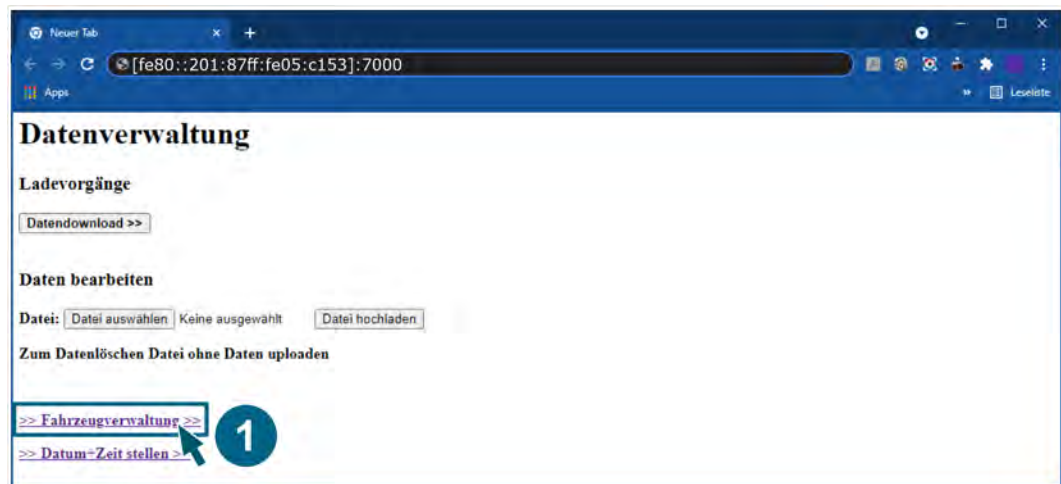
Neuer Tab

[fe80::201:87ff:fe05:c153]:7000

Apps

Leseliste

Datenverwaltung

Ladevorgänge

Datendownload >>

Daten bearbeiten

Datei: Datei auswählen Keine ausgewählt Datei hochladen

Zum Datenlöschen Datei ohne Daten uploaden

>> Fahrzeugverwaltung >>

1

>> Datum+Zeit stellen >>